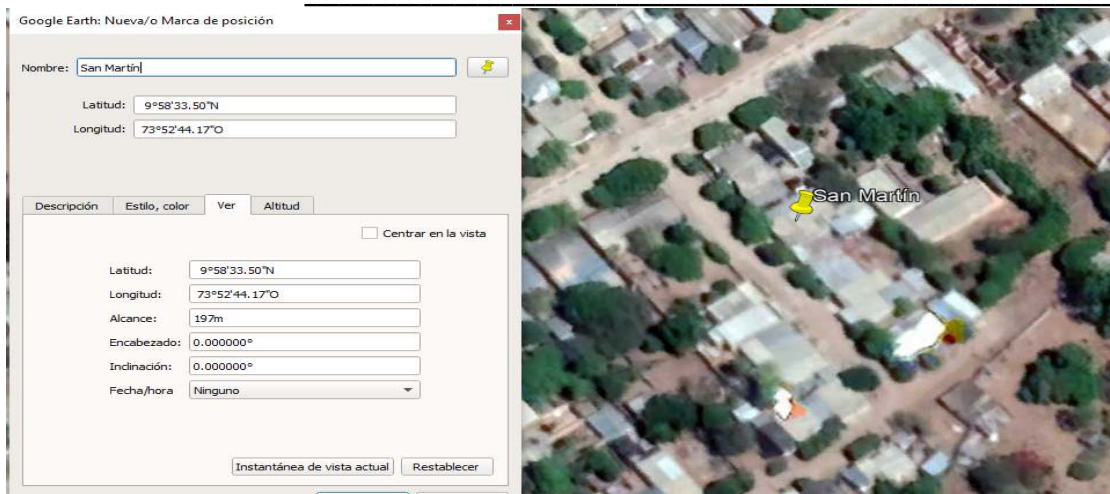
Google Earth: Nueva/o Marca de posición

Nombre: San Martín

Latitud: 9°58'33.50"N

Longitud: 73°52'44.17"O

Descripción | Estilo, color | Ver | Altitud

Centrar en la vista

Latitud: 9°58'33.50"N

Longitud: 73°52'44.17"O

Alcance: 197m

Encabezado: 0.000000°

Inclinación: 0.000000°

Fecha/hora Ninguno

Instantánea de vista actual | Restablecer

San Martín